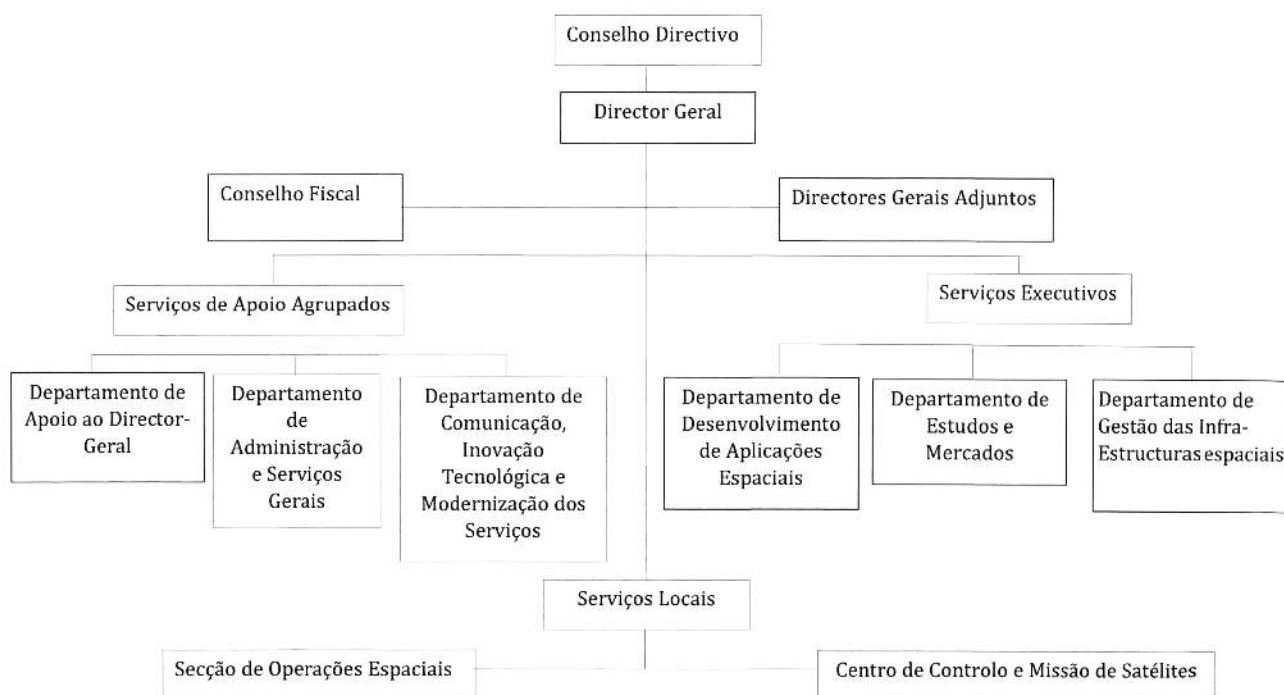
Conselho Directivo

Director Geral

Conselho Fiscal

Directores Gerais Adjuntos

Serviços de Apoio Agrupados

Serviços Executivos

Departamento de Apoio ao Director-Geral

Departamento de Administração e Serviços Gerais

Departamento de Comunicação, Inovação Tecnológica e Modernização dos Serviços

Departamento de Desenvolvimento de Aplicações Espaciais

Departamento de Estudos e Mercados

Departamento de Gestão das Infra-Estructuras espaciais

Serviços Locais

Secção de Operações Espaciais

Centro de Controlo e Missão de Satélites